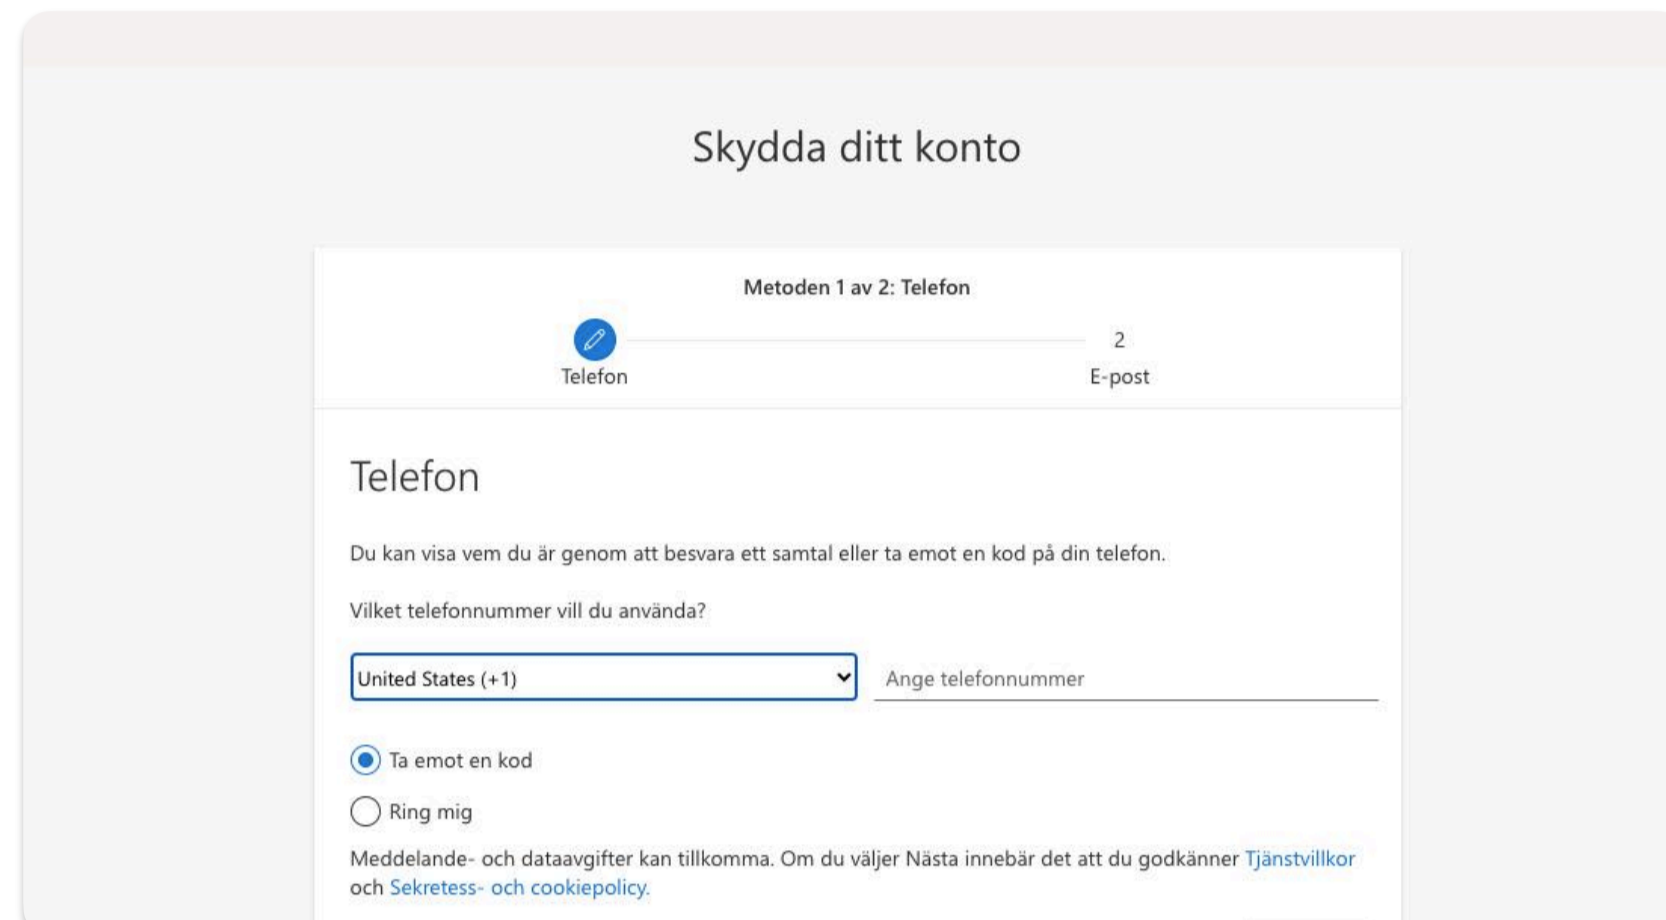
Skydda ditt konto

Metoden 1 av 2: Telefon

Telefon

2
E-post

Telefon

Du kan visa vem du är genom att besvara ett samtal eller ta emot en kod på din telefon.

Vilket telefonnummer vill du använda?

United States (+1)

Ange telefonnummer

Ta emot en kod

Ring mig

Meddelande- och dataavgifter kan tillkomma. Om du väljer Nästa innebär det att du godkänner Tjänstvillkor och Sekretess- och cookiepolicy.